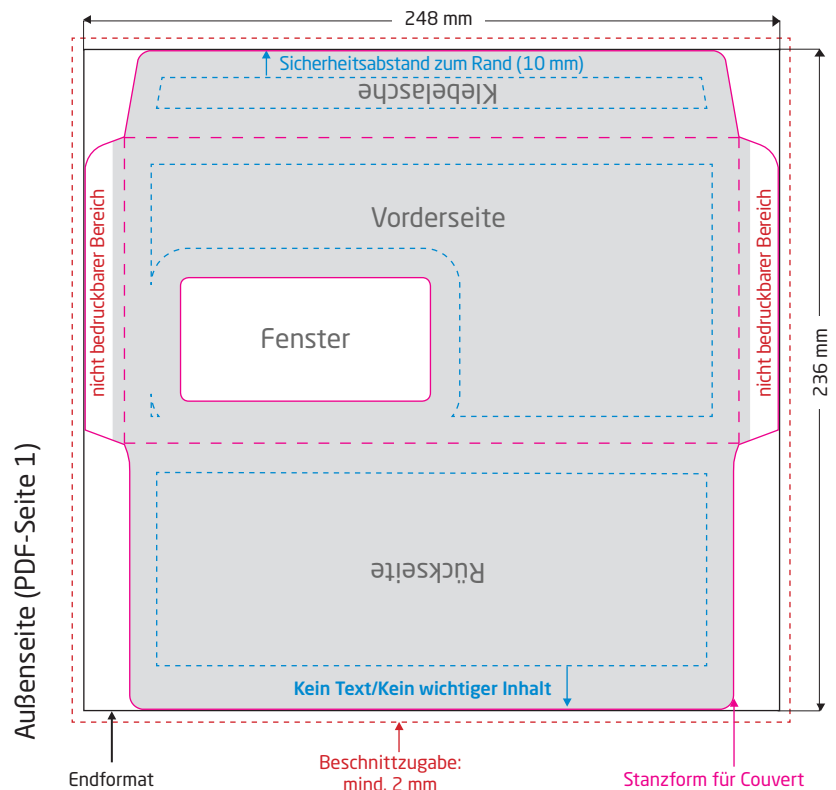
248 mm

Sicherheitsabstand zum Rand (10 mm)

Klebelasche

nicht bedruckbarer Bereich

Vorderseite

Fenster

nicht bedruckbarer Bereich

236 mm

Außenseite (PDF-Seite 1)

Rückseite

Kein Text/Kein wichtiger Inhalt

Endformat

Beschnittzugabe: mind. 2 mm

Stanzform für Couvert